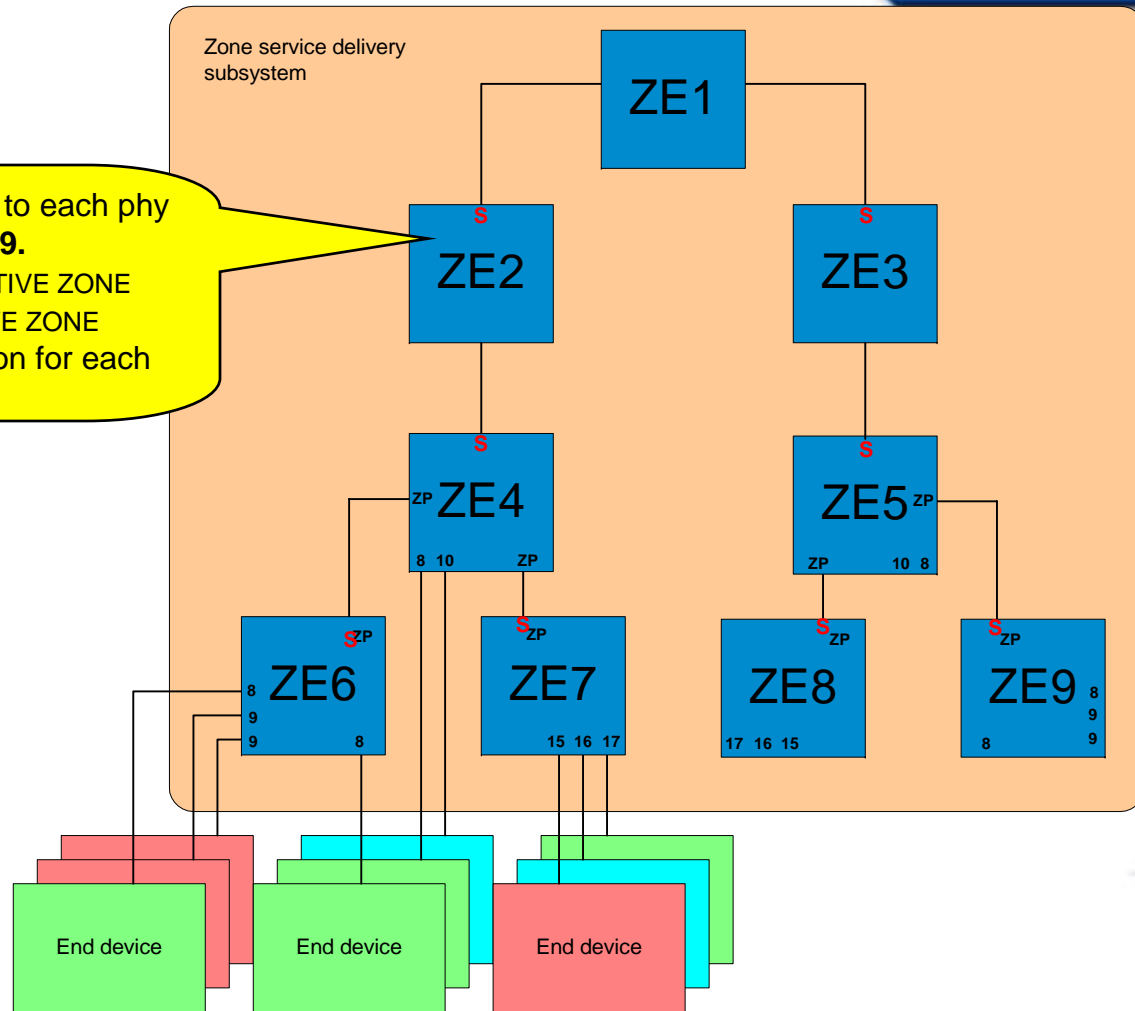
Zone service delivery subsystem

to each phy
9.
TIVE ZONE
E ZONE
on for each

ZE1

S
ZE2

S
ZE3

S
ZP ZE4
8 10 ZP

S
ZE5 ZP
ZP 10 8

S ZP
ZE6
8
9
9
8

S ZP
ZE7
15 16 17

S ZP
ZE8
17 16 15

S ZP
ZE9
8
9
9
8

End device

End device

End device